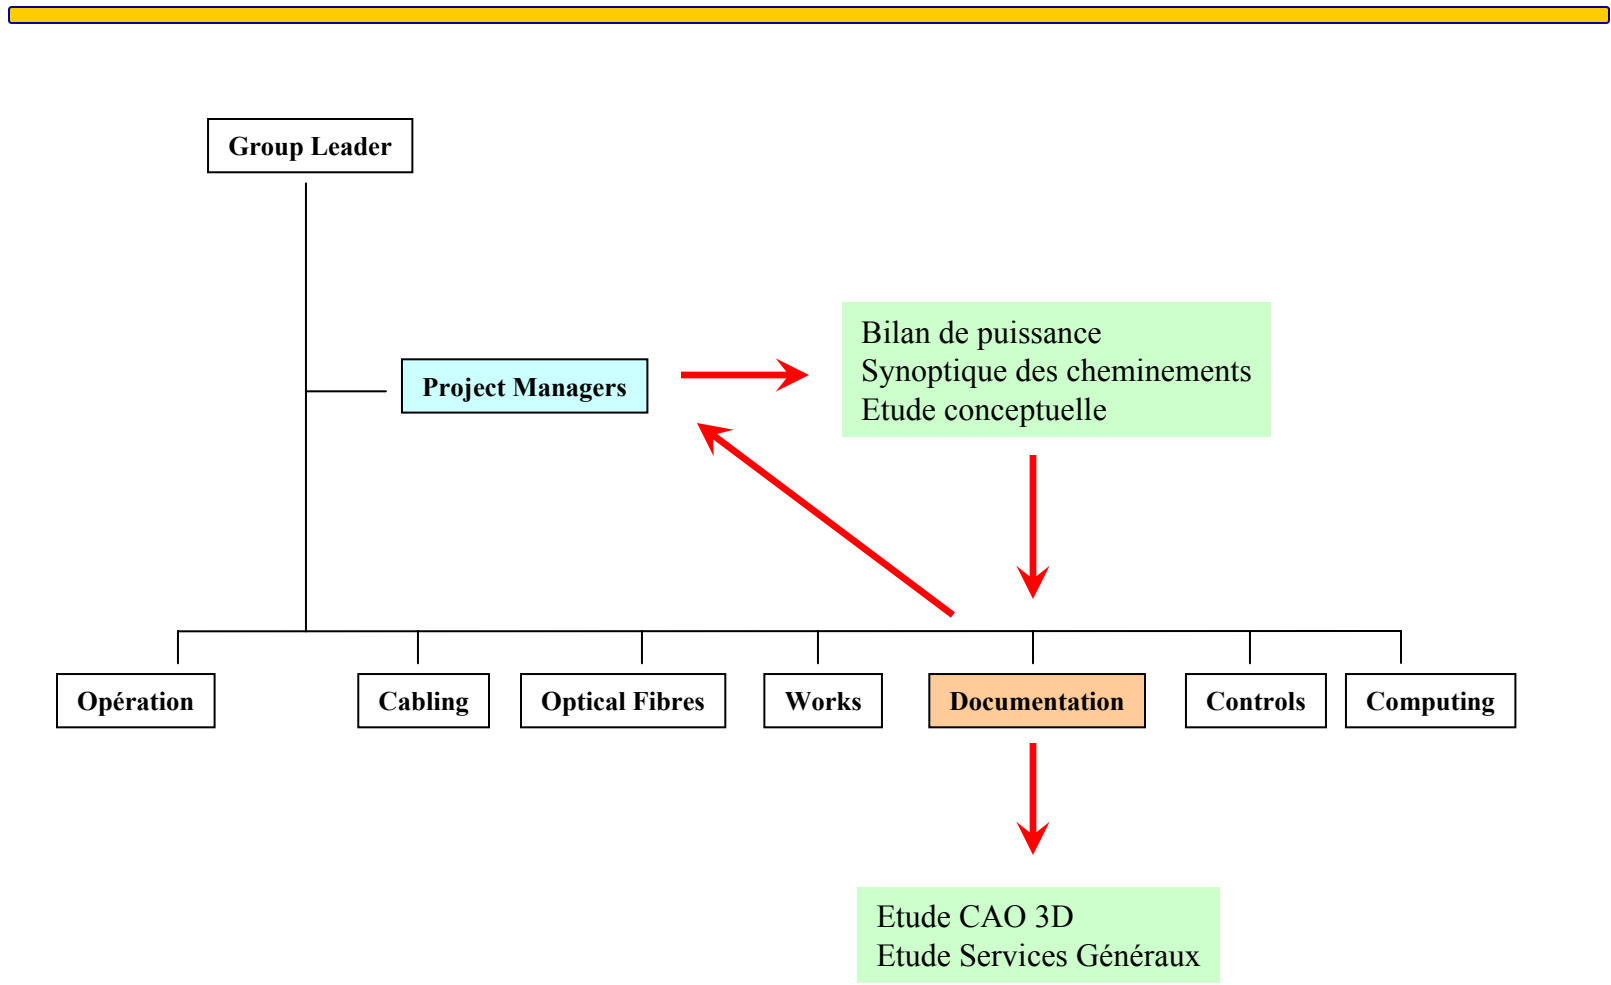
Group Leader

Project Managers

Bilan de puissance
Synoptique des cheminements
Etude conceptuelle

Opération

Cabling

Optical Fibres

Works

Documentation

Controls

Computing

Etude CAO 3D
Etude Services Généraux